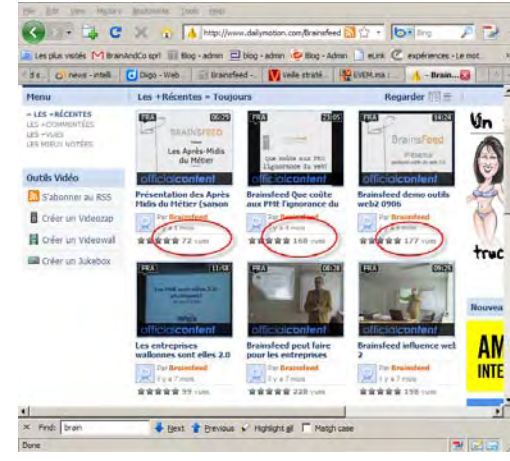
File Edit View History Bookmarks Tools Help

http://www.dailymotion.com/Brainsfeed

Bing

Les plus visités BrainAndCo sprl Blog - admin blog - admin Blog - Admin eLink expériences - Le mot...

d e... news - intelli Diigo - Web Brainsfeed - Veille straté... EVEM.ma : ... Brain...

Menu

Les +Récentes » Toujours

Regarder

» LES +RÉCENTES
LES +COMMENTÉES
LES +VUES
LES MIEUX NOTÉES

Outils Vidéo

S'abonner au RSS

Créer un Videozap

Créer un Videowall

Créer un Jukebox

FRA 06:25
BRAINSFEED
Les Après-Midis du Métier
officialcontent

Présentation des Après Midis du Métier (saison
Par Brainsfeed
Il y a 6 mois
72 vues

FRA 23:05
Que coûte aux PME l'ignorance du
officialcontent

Brainsfeed Que coûte aux PME l'ignorance du
Par Brainsfeed
Il y a 6 mois
168 vues

FRA 14:24
BrainsFeed
officialcontent

Brainsfeed demo outils web2 0906
Par Brainsfeed
Il y a 6 mois
177 vues

FRA 11:58
officialcontent

Les entreprises wallonnes sont elles 2.0
Par Brainsfeed
Il y a 7 mois
99 vues

Brainsfeed peut faire pour les entreprises
Par Brainsfeed
Il y a 7 mois
228 vues

FRA
officialcontent

Brainsfeed influence web 2
Par Brainsfeed
Il y a 7 mois
198 vues

Un

truc

Nouvea

AM
INTE

Find: brain
Next Previous Highlight all Match case

Done